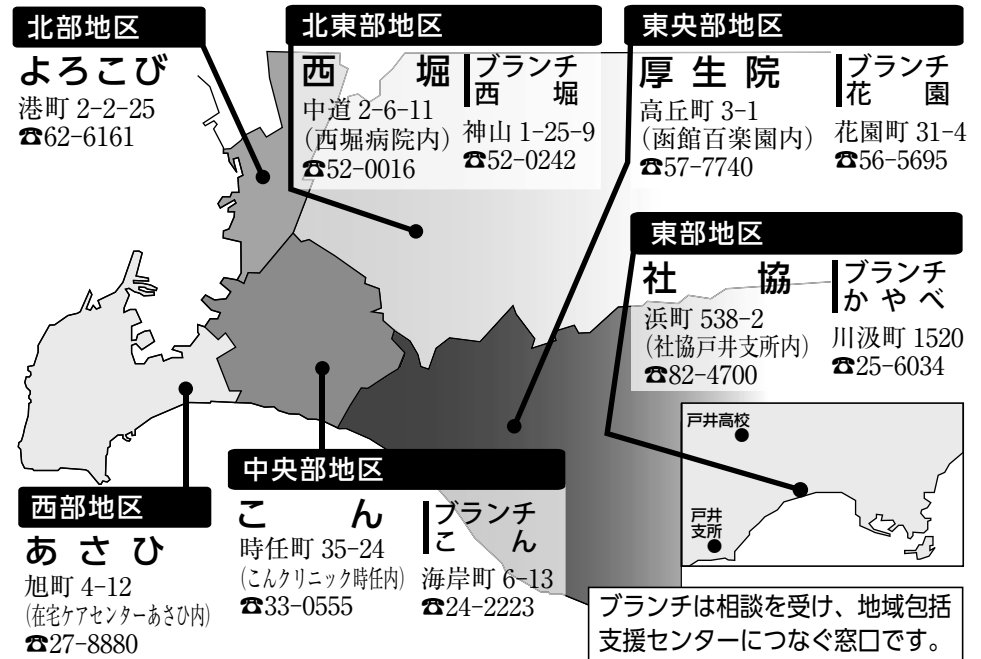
北部地区

よろこび
港町 2-2-25
☎62-6161

北東部地区

西堀
中道 2-6-11
(西堀病院内)
☎52-0016

ブランチ
西堀
神山 1-25-9
☎52-0242

東央部地区

厚生院
高丘町 3-1
(函館百楽園内)
☎57-7740

ブランチ
花園
花園町 31-4
☎56-5695

東部地区

社協
浜町 538-2
(社協戸井支所内)
☎82-4700

ブランチ
かやべ
川汲町 1520
☎25-6034

戸井高校

戸井支所

中央部地区

こん
時任町 35-24
(こんクリニック時任内)
☎33-0555

ブランチ
こん
海岸町 6-13
☎24-2223

西部地区

あさひ
旭町 4-12
(在宅ケアセンターあさひ内)
☎27-8880

ブランチは相談を受け、地域包括支援センターにつなぐ窓口です。